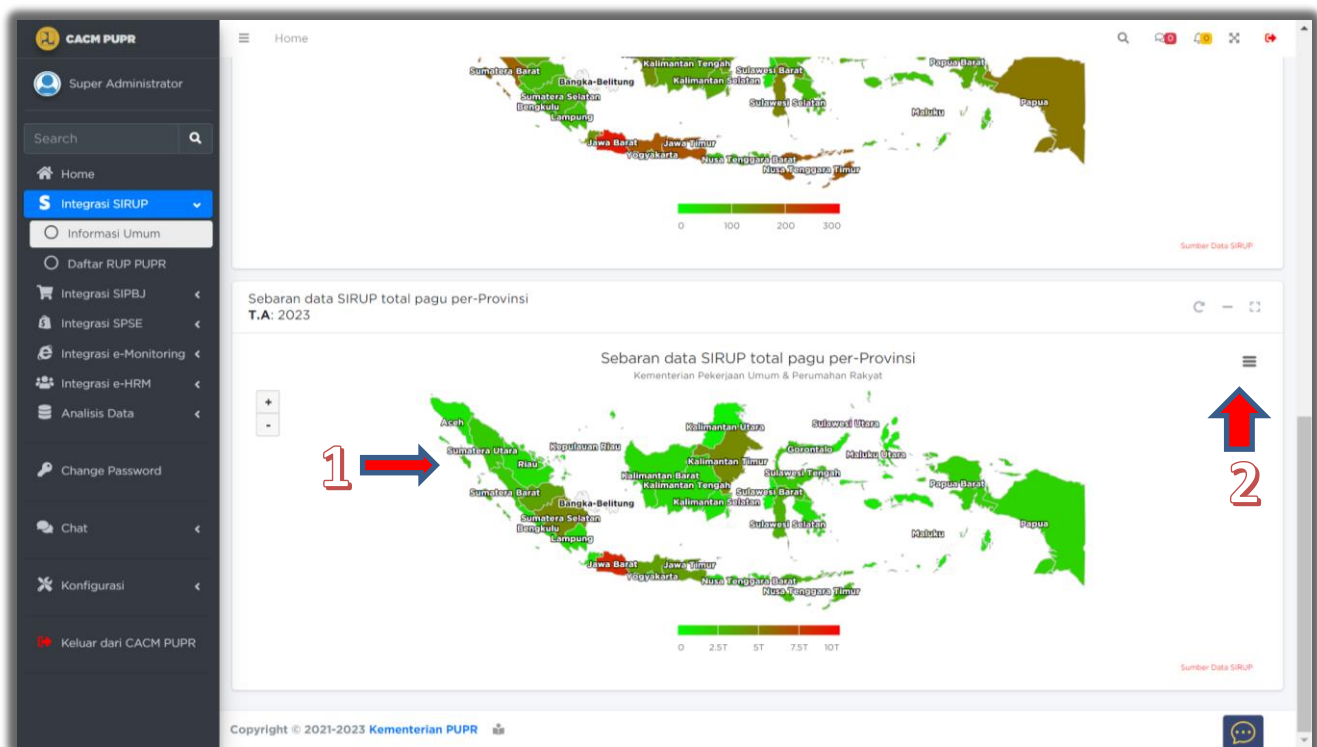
CACM PUPR

Super Administrator

Search

Home
Integrasi SIRUP
Informasi Umum
Daftar RUP PUPR
Integrasi SIPBJ
Integrasi SPSE
Integrasi e-Monitoring
Integrasi e-HRM
Analisis Data

Change Password

Chat

Konfigurasi

Keluar dari CACM PUPR

Home

0 0

Sumatera Barat
Bangka-Belitung
Kalimantan Tengah
Kalimantan Selatan
Sulawesi Barat
Papua Barat
Papua
Sumatera Selatan
Bengkulu
Lampung
Sulawesi Selatan
Maluku
Jawa Barat
Jawa Timur
Yogyakarta
Nusa Tenggara Barat
Nusa Tenggara Timur

0 100 200 300

Sumber Data SIRUP

Sebaran data SIRUP total pagu per-Provinsi
T.A: 2023

Sebaran data SIRUP total pagu per-Provinsi
Kementerian Pekerjaan Umum & Perumahan Rakyat

+
-

Aceh
Sumatera Utara
Riau
Kepulauan Riau
Kalimantan Utara
Sulawesi Utara
Gorontalo
Maluku Utara
Kalimantan Timur
Sulawesi Tengah
Kalimantan Barat
Kalimantan Tengah
Sumatera Barat
Bangka-Belitung
Sulawesi Barat
Kalimantan Selatan
Papua Barat
Papua
Sumatera Selatan
Bengkulu
Sulawesi Selatan
Maluku
Lampung
Jawa Barat
Jawa Timur
Yogyakarta
Nusa Tenggara Barat
Nusa Tenggara Timur

1
2

0 2.5T 5T 7.5T 10T

Sumber Data SIRUP

Copyright © 2021-2023 Kementerian PUPR